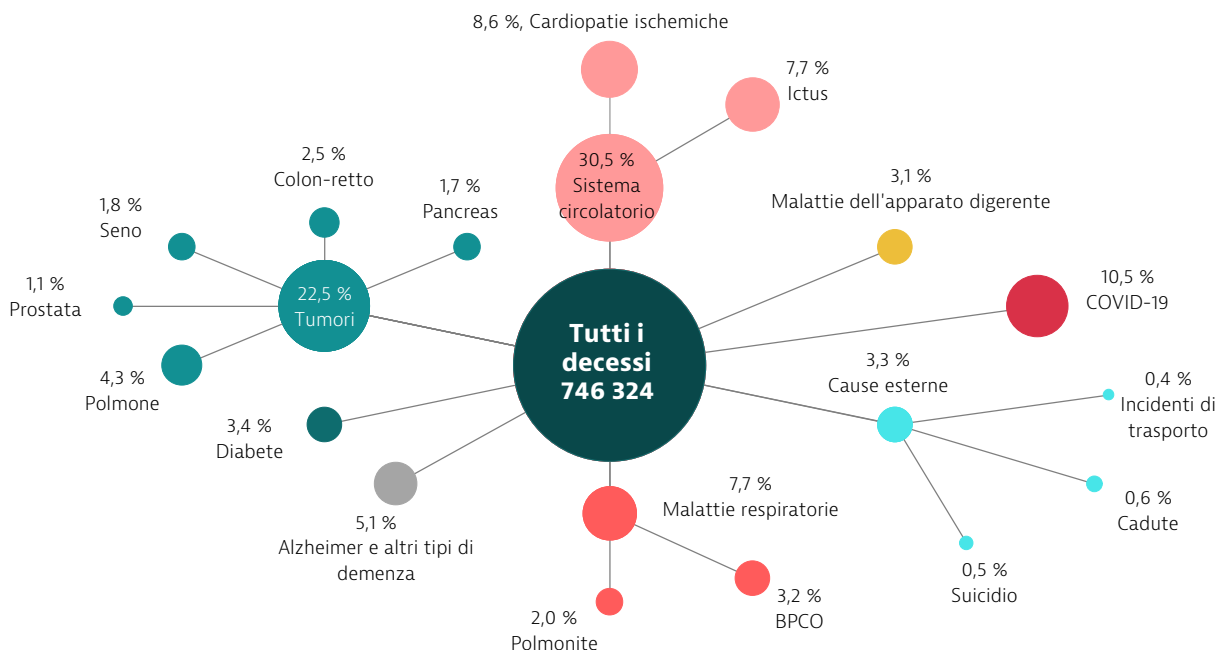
8,6 %, Cardiopatie ischemiche

7,7 %
Ictus

30,5 %
Sistema circolatorio

2,5 %
Colon-retto

1,7 %
Pancreas

1,8 %
Seno

3,1 %
Malattie dell'apparato digerente

1,1 %
Prostata

22,5 %
Tumori

10,5 %
COVID-19

Tutti i decessi
746 324

4,3 %
Polmone

3,3 %
Cause esterne

0,4 %
Incidenti di trasporto

3,4 %
Diabete

0,6 %
Cadute

7,7 %
Malattie respiratorie

5,1 %
Alzheimer e altri tipi di demenza

0,5 %
Suicidio

3,2 %
BPCO

2,0 %
Polmonite